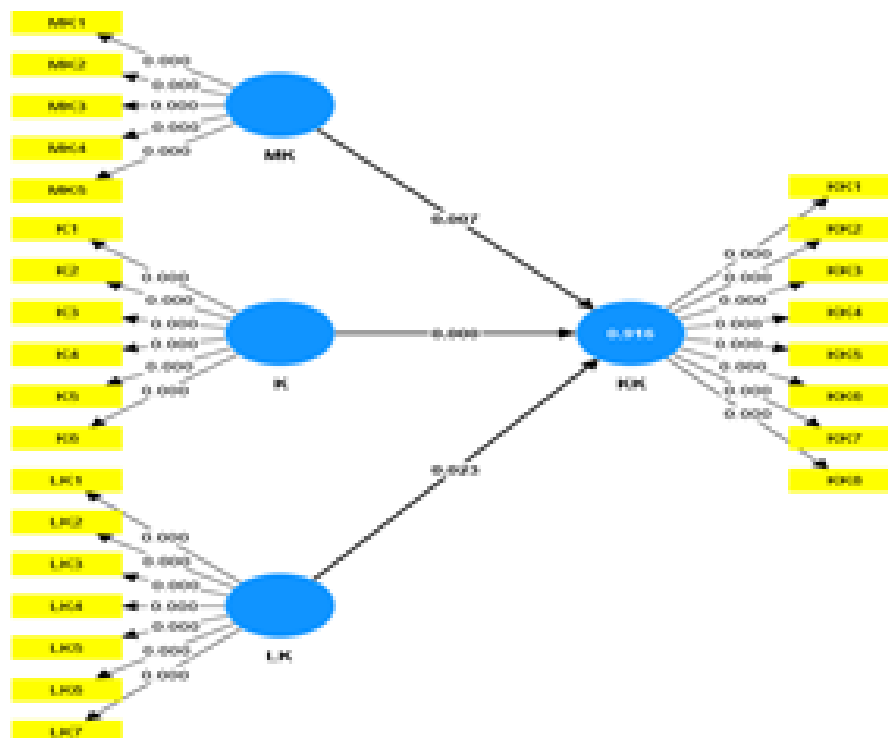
MK1
MK2
MK3
MK4
MK5
0.000
0.000
0.000
0.000
0.000
MK

K1
K2
K3
K4
K5
K6
0.000
0.000
0.000
0.000
0.000
0.000
K

LK1
LK2
LK3
LK4
LK5
LK6
LK7
0.000
0.000
0.000
0.000
0.000
0.000
0.000
LK

0.007
0.000
0.023

0.916
KK

0.000
0.000
0.000
0.000
0.000
0.000
0.000
0.002
KK1
KK2
KK3
KK4
KK5
KK6
KK7
KK8